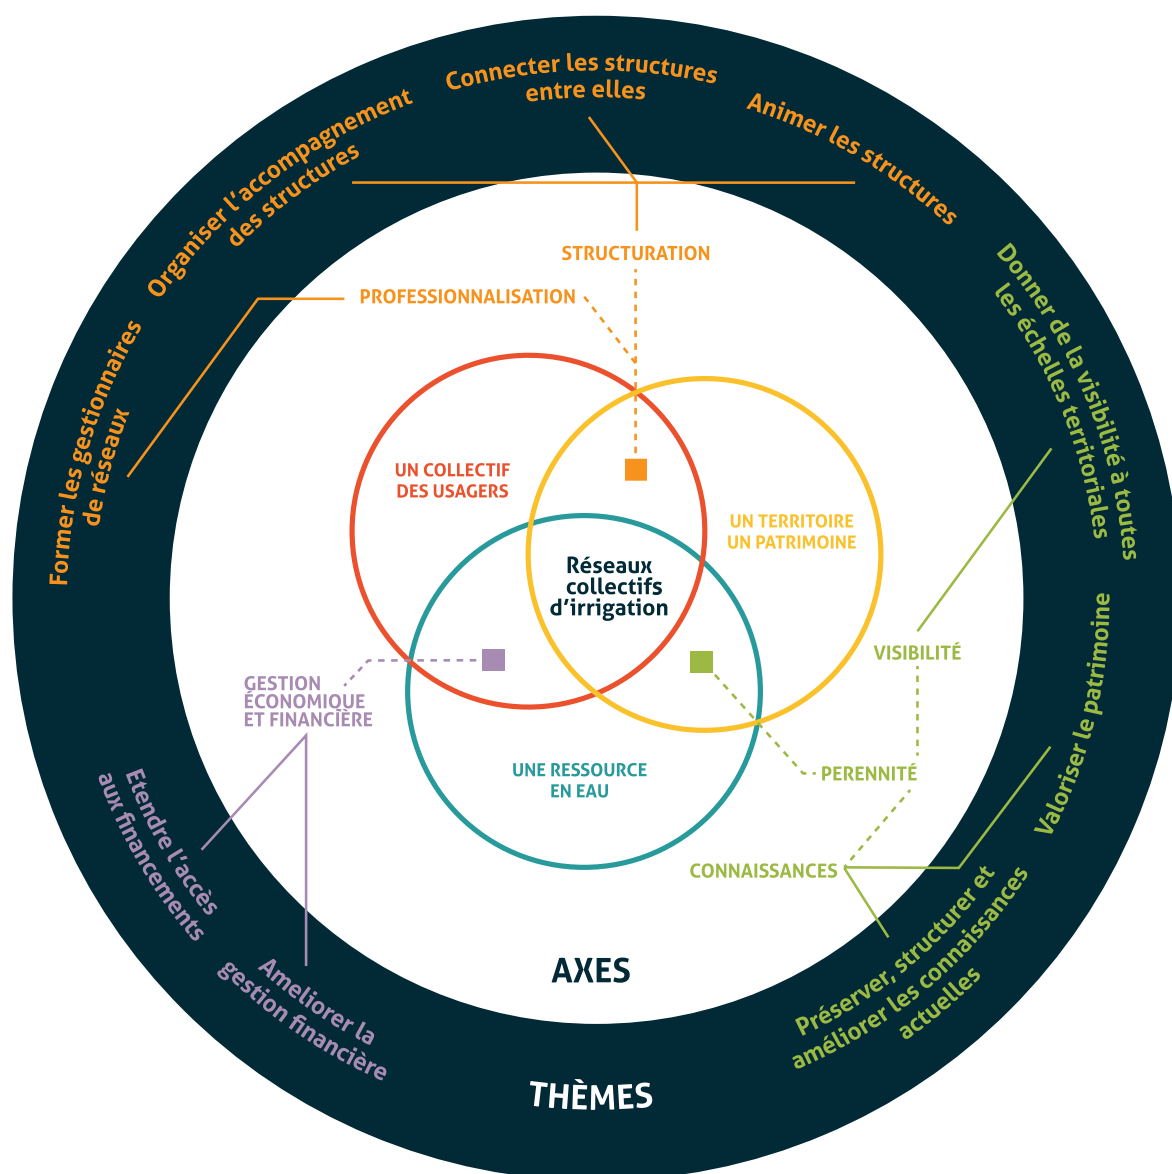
Connecter les structures entre elles

Animer les structures

Organiser l'accompagnement des structures

Former les gestionnaires de réseaux

Donner de la visibilité à toutes les échelles territoriales

Valoriser le patrimoine

Préserver, structurer et améliorer les connaissances actuelles

Ameliorer la gestion financière

Etendre l'accès aux financements

STRUCTURATION

PROFESSIONNALISATION

UN COLLECTIF DES USAGERS

UN TERRITOIRE UN PATRIMOINE

Réseaux collectifs d'irrigation

VISIBILITÉ

GESTION ÉCONOMIQUE ET FINANCIÈRE

UNE RESSOURCE EN EAU

PERENNITÉ

CONNAISSANCES

AXES

THÈMES